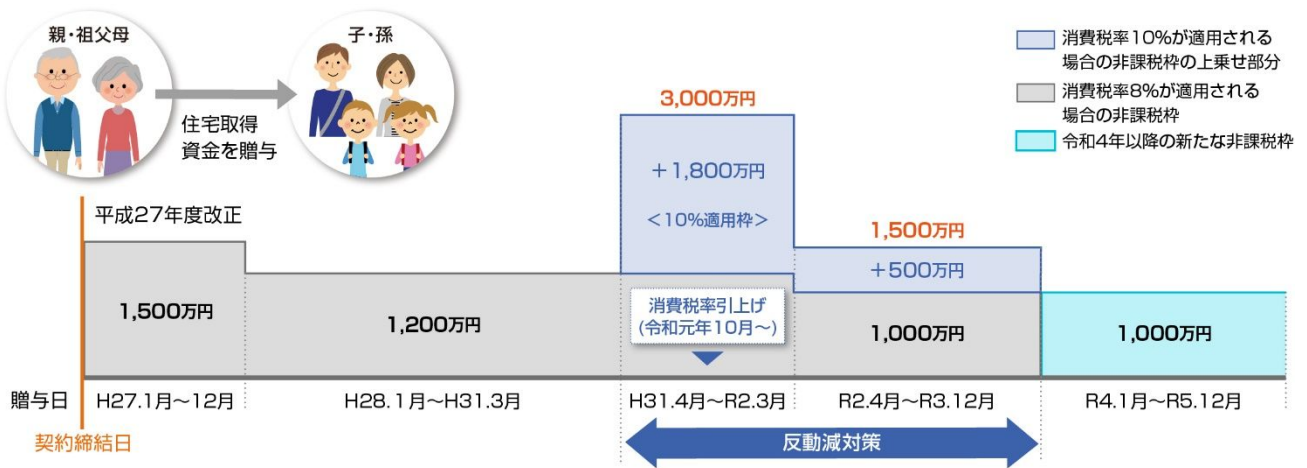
親・祖父母

子・孫

住宅取得資金を贈与

消費税率10%が適用される場合の非課税枠の上乗せ部分

消費税率8%が適用される場合の非課税枠

令和4年以降の新たな非課税枠

平成27年度改正

3,000万円

＋1,800万円

＜10%適用枠＞

1,500万円

＋500万円

1,500万円

1,200万円

消費税率引上げ
(令和元年10月～)

1,000万円

1,000万円

贈与日

H27.1月～12月

H28.1月～H31.3月

H31.4月～R2.3月

R2.4月～R3.12月

R4.1月～R5.12月

契約締結日

反動減対策